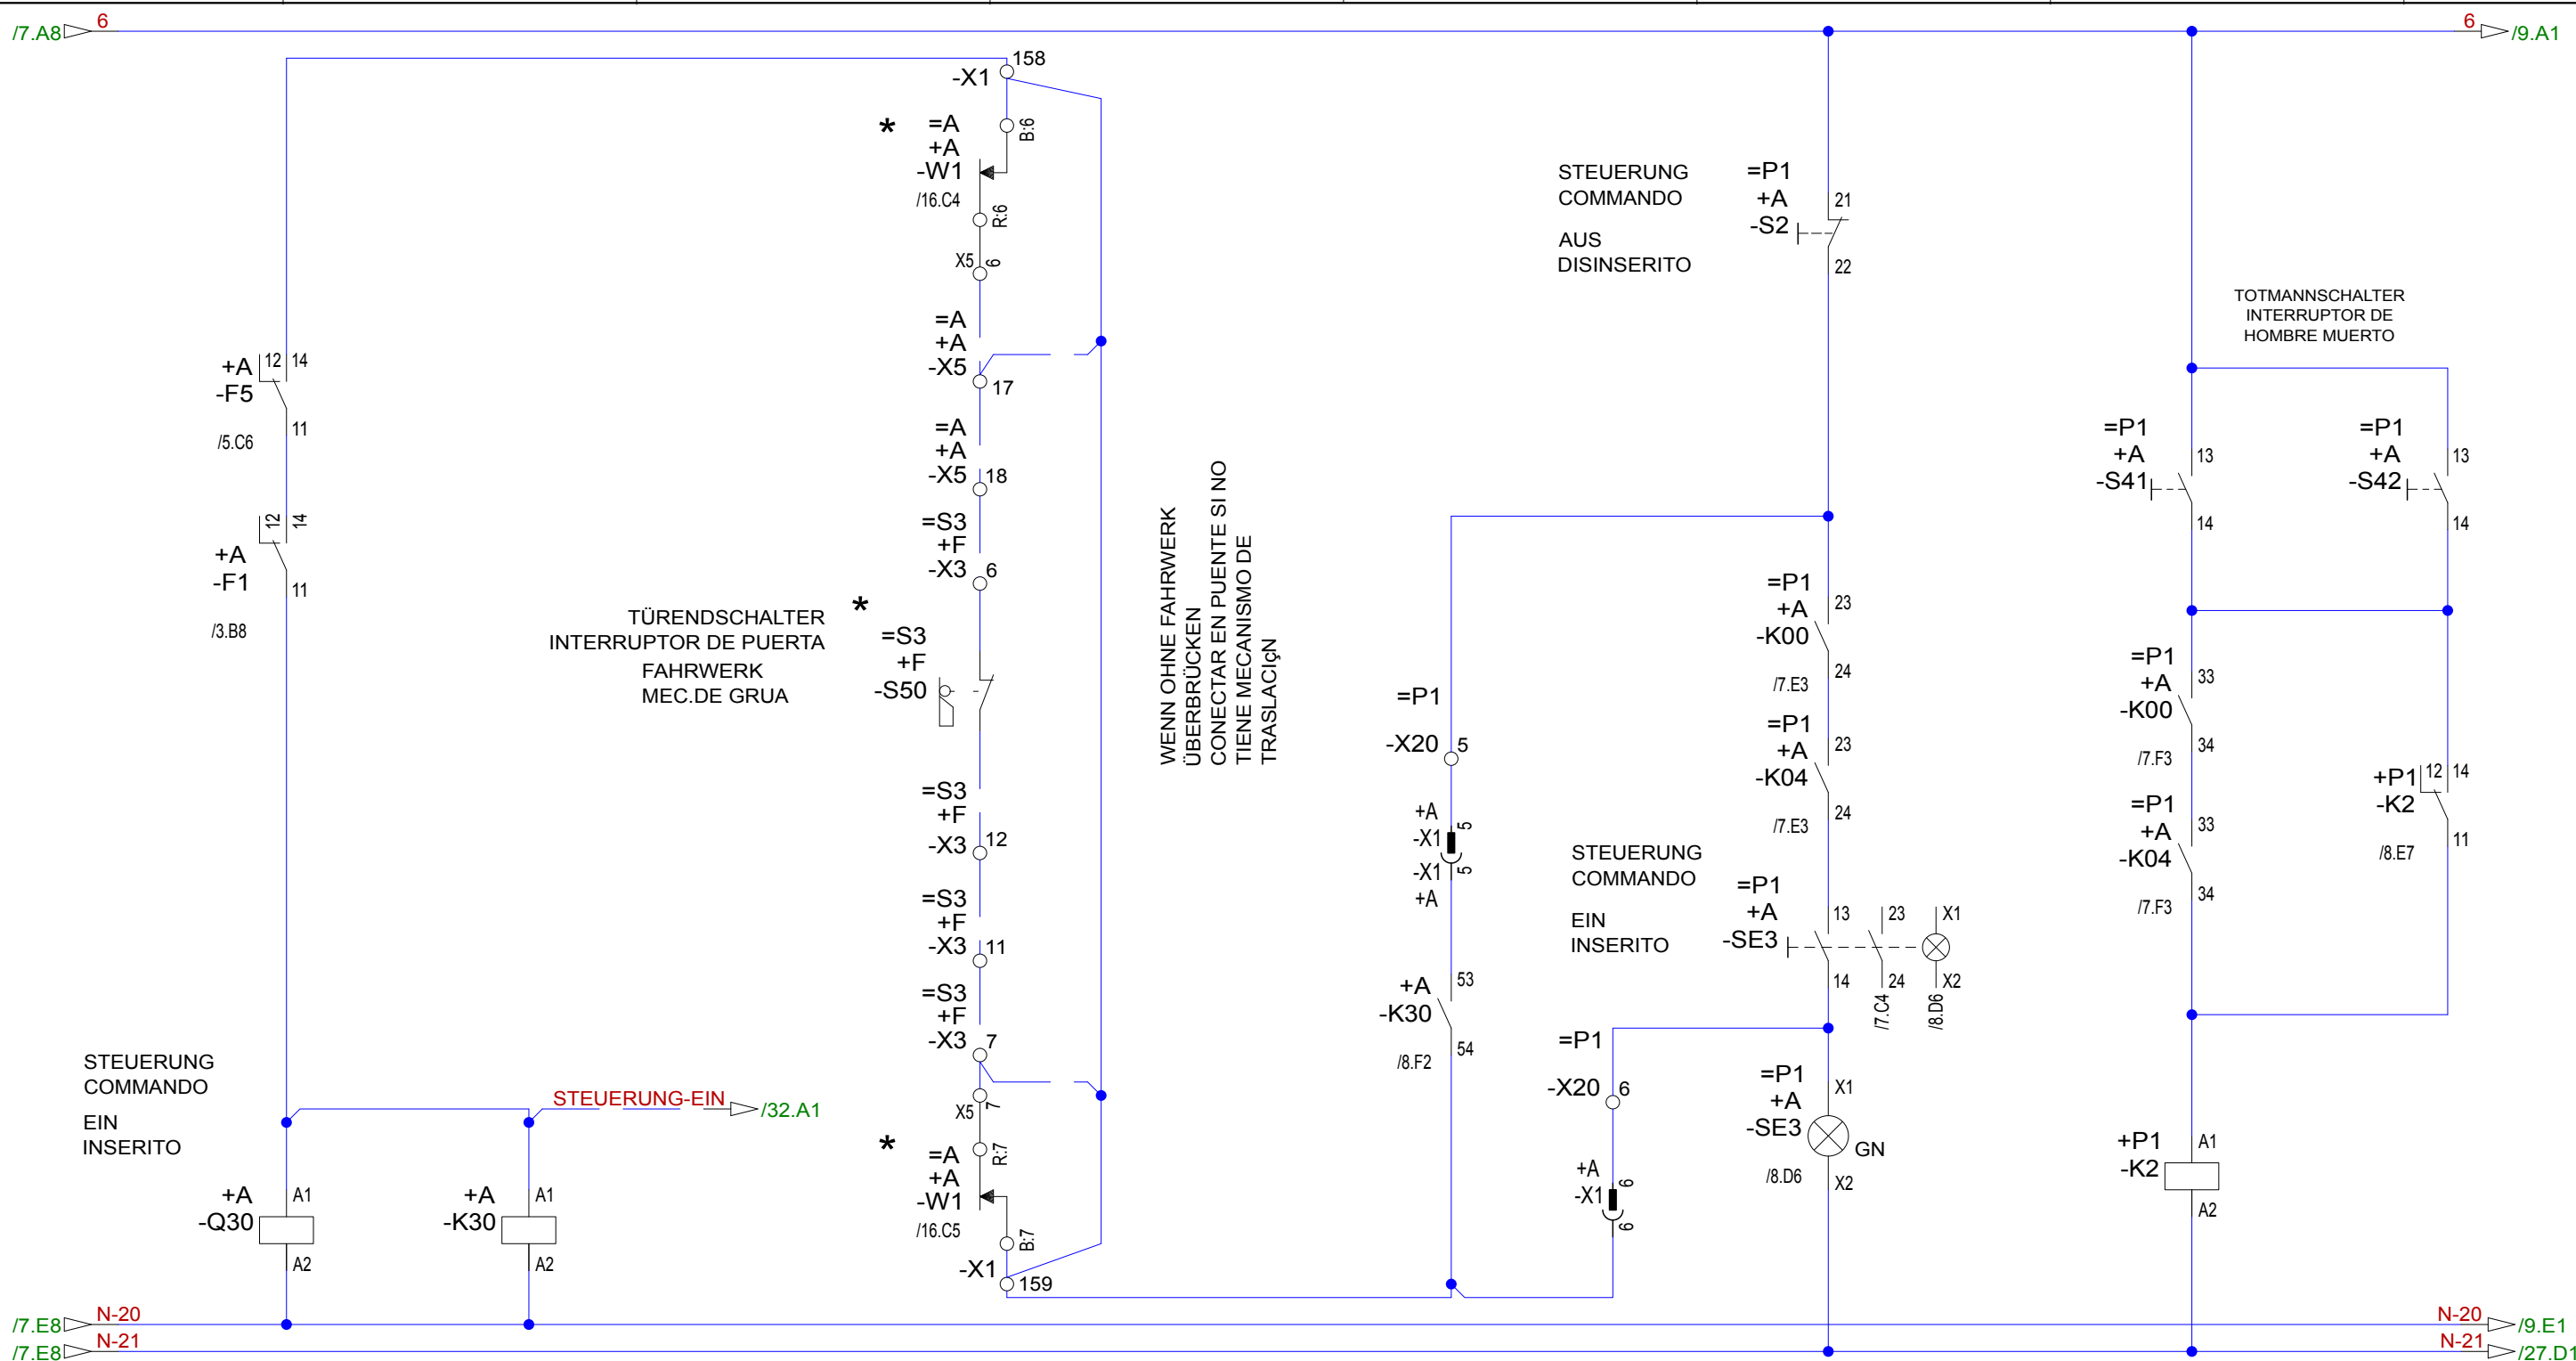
/7.A8 6
6 /9.A1

158
-X1

*
=A
+A
-W1
/16.C4
B:6
R:6
X5 6

=A
+A
-X5 17

=A
+A
-X5 18

=S3
+F
-X3 6

*
TÜRENDSCHALTER
INTERRUPTOR DE PUERTA
FAHRWERK
MEC.DE GRUA
=S3
+F
-S50

=S3
+F
-X3 12

=S3
+F
-X3 11

=S3
+F
-X3 7

X5 7
*
=A
+A
-W1
/16.C5
R:7
B:7
-X1 159

+A
-F5
12 14
11
/5.C6

+A
-F1
12 14
11
/3.B8

STEUERUNG
COMMANDO
EIN
INSERITO

STEUERUNG-EIN /32.A1

+A
-Q30
A1
A2

+A
-K30
A1
A2

WENN OHNE FAHRWERK
ÜBERBRÜCKEN
CONECTAR EN PUENTE SI NO
TIENE MECANISMO DE
TRASLACIçN

STEUERUNG
COMMANDO
AUS
DISINSERITO
=P1
+A
-S2
21
22

=P1
-X20 5
+A
-X1 5
-X1 5
+A

+A
-K30
53
54
/8.F2

=P1
+A
-K00
23
24
/7.E3

=P1
+A
-K04
23
24
/7.E3

STEUERUNG
COMMANDO
EIN
INSERITO
=P1
+A
-SE3
13
14
23
24
X1
X2
/7.C4
/8.D6

=P1
-X20 6
+A
-X1 6
6

=P1
+A
-SE3
X1
GN
X2
/8.D6

TOTMANNSCHALTER
INTERRUPTOR DE
HOMBRE MUERTO

=P1
+A
-S41
13
14

=P1
+A
-S42
13
14

=P1
+A
-K00
33
34
/7.F3

=P1
+A
-K04
33
34
/7.F3

+P1
-K2
12 14
11
/8.E7

+P1
-K2
A1
A2

/7.E8 N-20
/7.E8 N-21
N-20 /9.E1
N-21 /27.D1